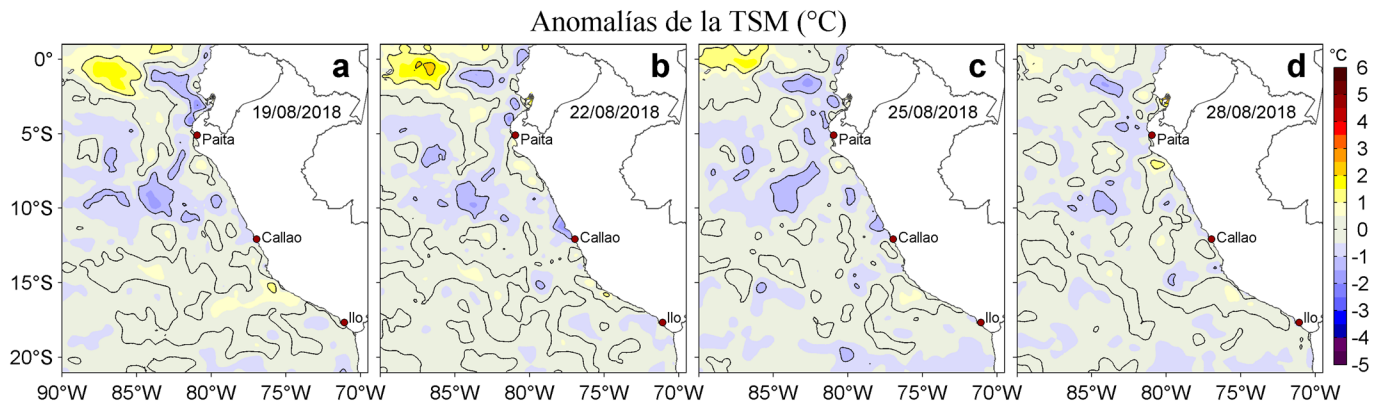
Anomalías de la TSM (°C)

a
19/08/2018
Paita
Callao
Ilo

b
22/08/2018
Paita
Callao
Ilo

c
25/08/2018
Paita
Callao
Ilo

d
28/08/2018
Paita
Callao
Ilo

0°
5°S
10°S
15°S
20°S

90°W 85°W 80°W 75°W 70°W
85°W 80°W 75°W 70°W
85°W 80°W 75°W 70°W
85°W 80°W 75°W 70°W

°C
6
5
4
3
2
1
0
-1
-2
-3
-4
-5